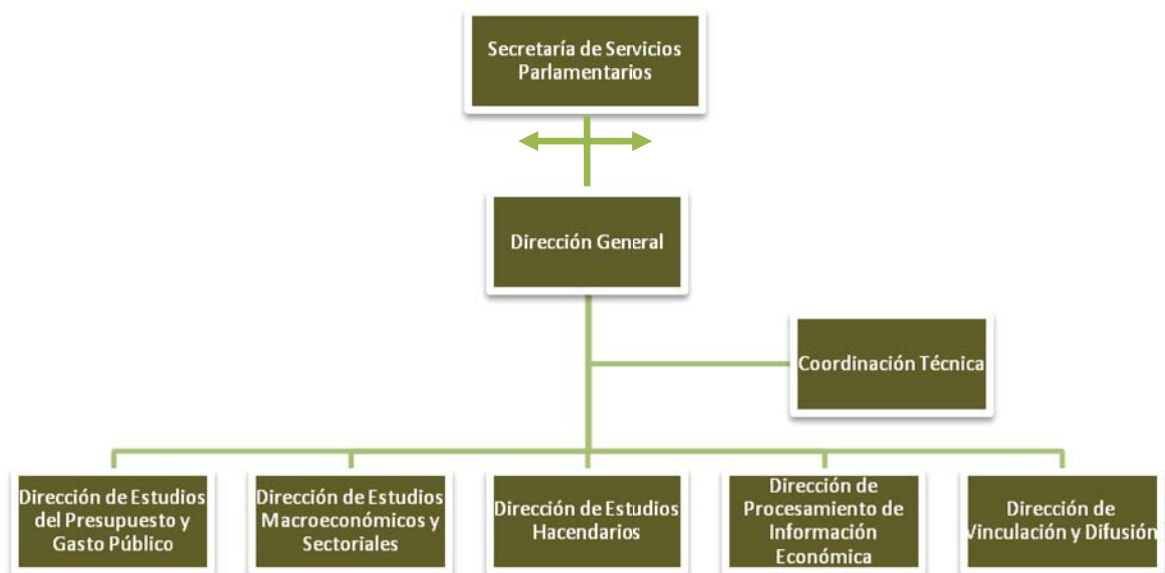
Secretaría de Servicios Parlamentarios

Dirección General

Coordinación Técnica

Dirección de Estudios del Presupuesto y Gasto Público

Dirección de Estudios Macroeconómicos y Sectoriales

Dirección de Estudios Hacendarios

Dirección de Procesamiento de Información Económica

Dirección de Vinculación y Difusión